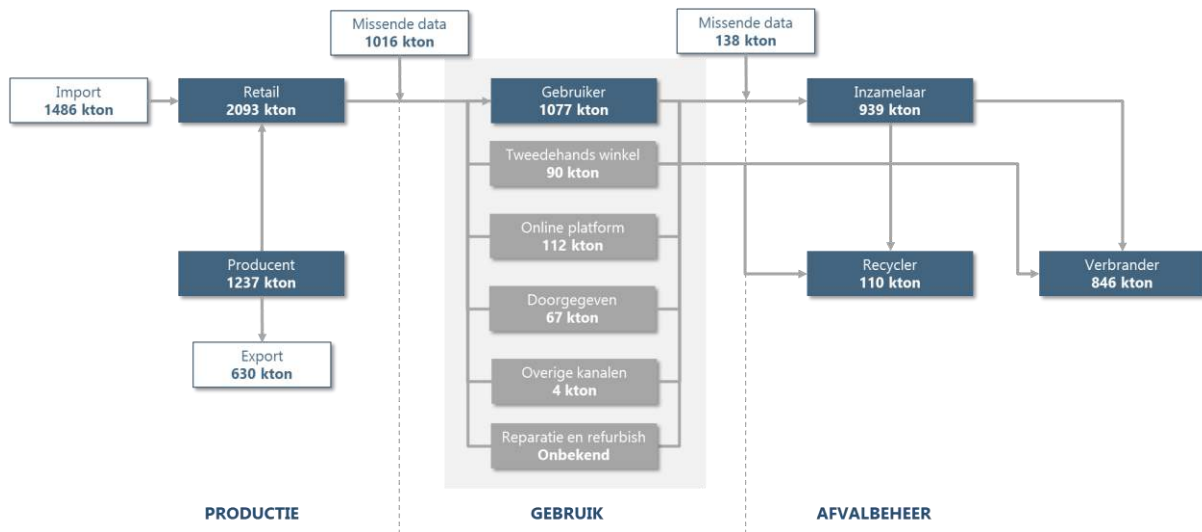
Missende data
**1016 kton**

Missende data
**138 kton**

Import
**1486 kton**

Retail
**2093 kton**

Gebruiker
**1077 kton**

Inzamelaar
**939 kton**

Tweedehands winkel
**90 kton**

Online platform
**112 kton**

Producent
**1237 kton**

Recycler
**110 kton**

Verbrander
**846 kton**

Doorgegeven
**67 kton**

Export
**630 kton**

Overige kanalen
**4 kton**

Reparatie en refurbish
**Onbekend**

PRODUCTIE

GEBRUIK

AFVALBEHEER